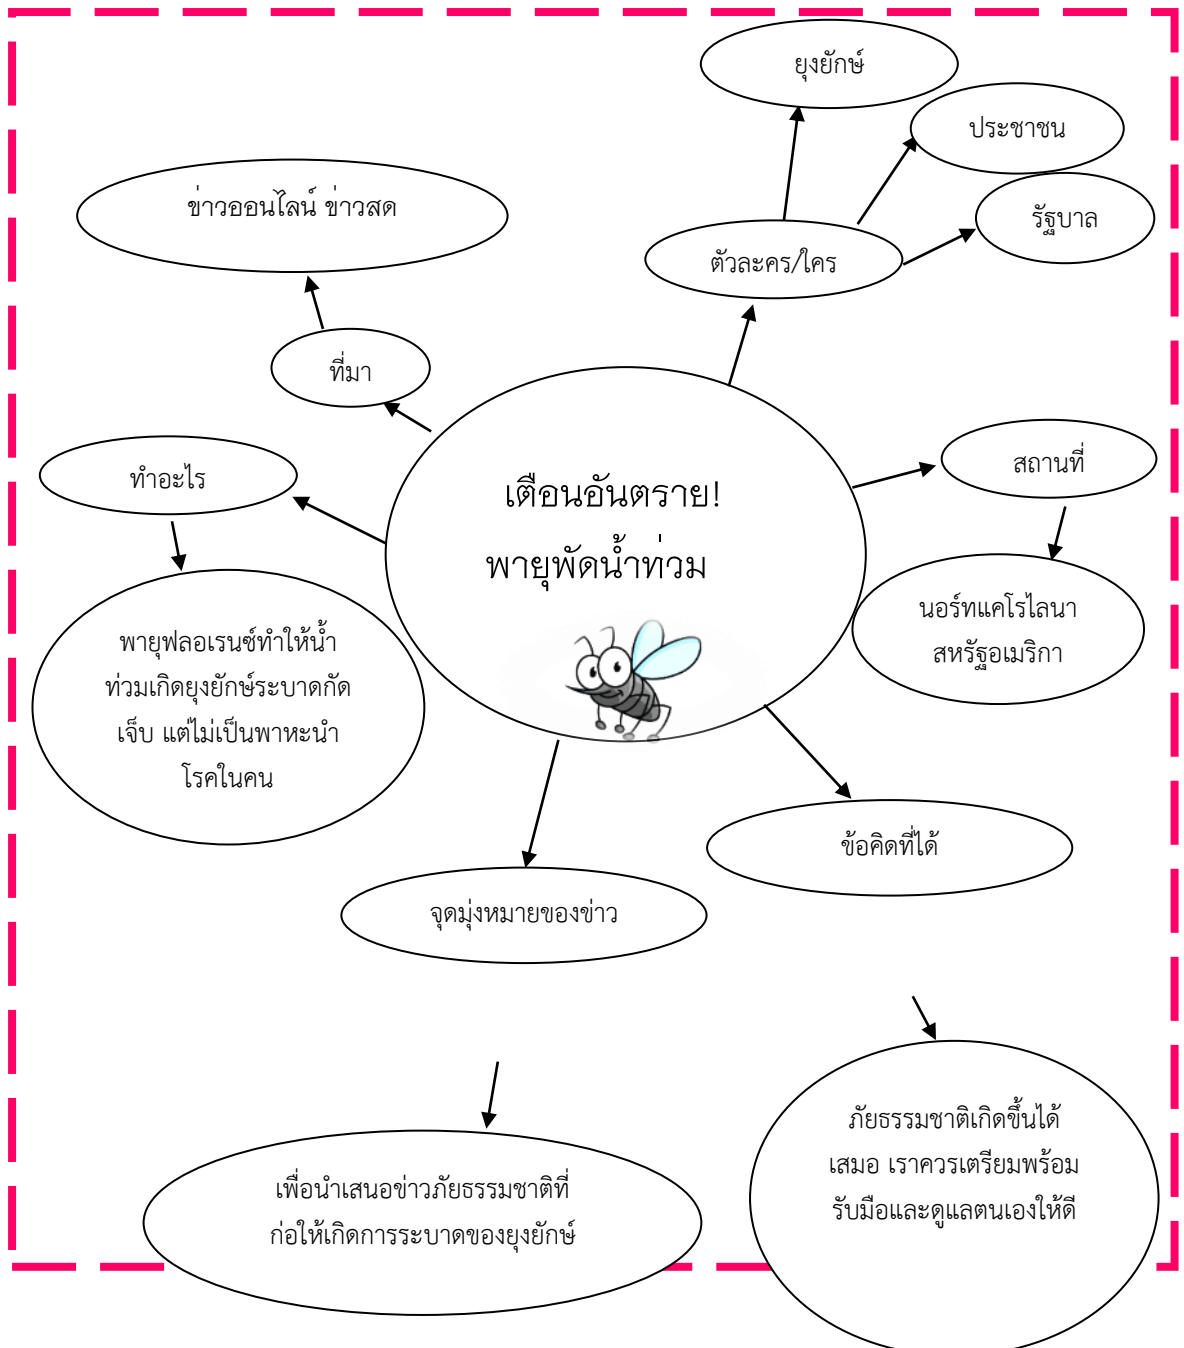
ยุงยักษ์

ประชาชน

ข่าวออนไลน์ ข่าวสด

รัฐบาล

ตัวละคร/ใคร

ที่มา

ทำอะไร

เตือนอันตราย! พายุพัดน้ำท่วม

สถานที่

นอร์ทแคโรไลนา สหรัฐอเมริกา

พายุฟลอเรนซ์ทำให้น้ำท่วมเกิดยุงยักษ์ระบาดกัดเจ็บ แต่ไม่เป็นพาหะนำโรคในคน

ข้อคิดที่ได้

จุดมุ่งหมายของข่าว

ภัยธรรมชาติเกิดขึ้นได้เสมอ เราควรเตรียมพร้อมรับมือและดูแลตนเองให้ดี

เพื่อนำเสนอข่าวภัยธรรมชาติที่ก่อให้เกิดการระบาดของยุงยักษ์